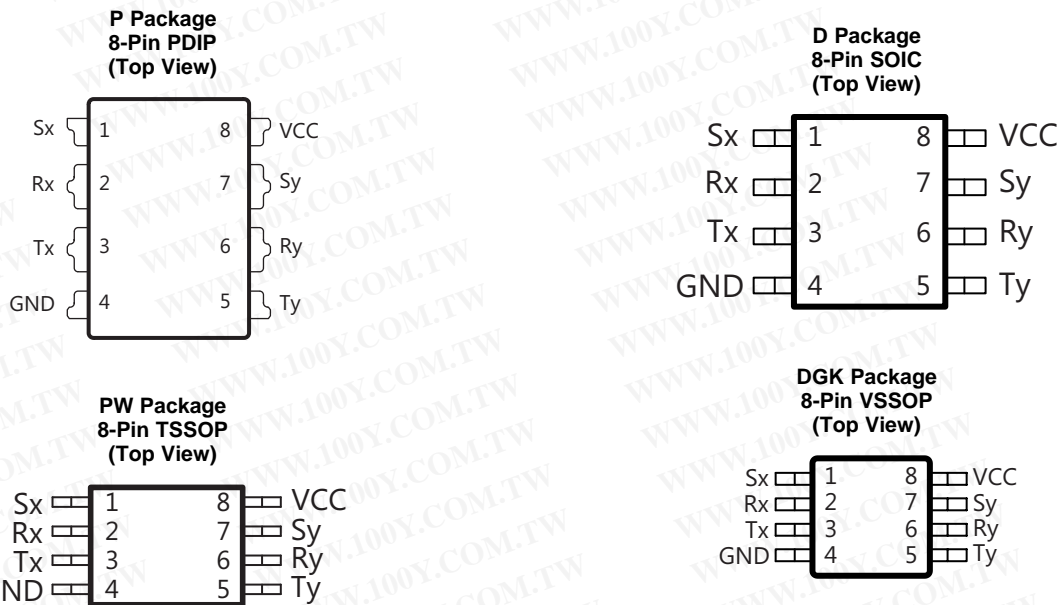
P Package
8-Pin PDIP
(Top View)

Sx 1 8 VCC
Rx 2 7 Sy
Tx 3 6 Ry
GND 4 5 Ty

D Package
8-Pin SOIC
(Top View)

Sx 1 8 VCC
Rx 2 7 Sy
Tx 3 6 Ry
GND 4 5 Ty

PW Package
8-Pin TSSOP
(Top View)

Sx 1 8 VCC
Rx 2 7 Sy
Tx 3 6 Ry
ND 4 5 Ty

DGK Package
8-Pin VSSOP
(Top View)

Sx 1 8 VCC
Rx 2 7 Sy
Tx 3 6 Ry
GND 4 5 Ty

WWW.100Y.COM.TW